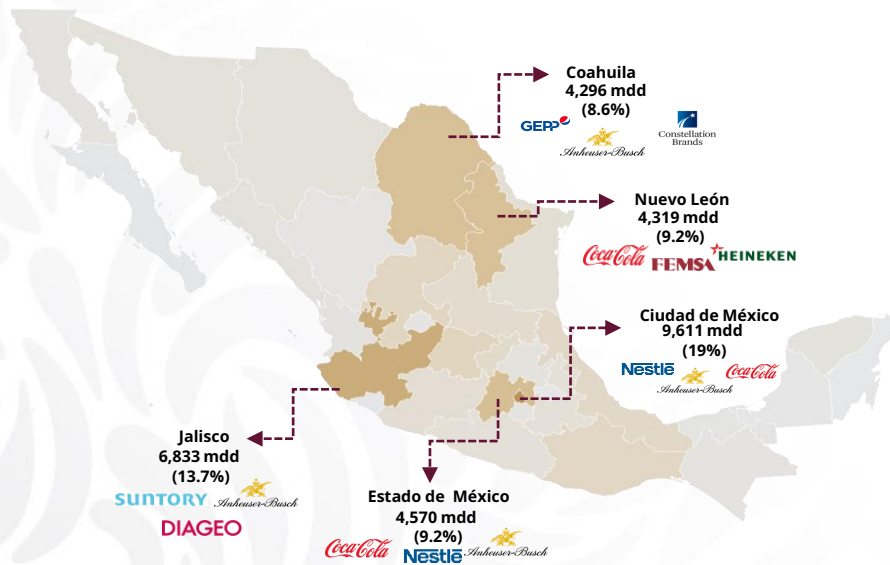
Coahuila
4,296 mdd
(8.6%)

GEPP
Anheuser-Busch
Constellation Brands

Nuevo León
4,319 mdd
(9.2%)

Coca-Cola
FEMSA
HEINEKEN

Ciudad de México
9,611 mdd
(19%)

Nestlé
Anheuser-Busch
Coca-Cola

Jalisco
6,833 mdd
(13.7%)

SUNTORY
Anheuser-Busch
DIAGEO

Estado de México
4,570 mdd
(9.2%)

Coca-Cola
Nestlé
Anheuser-Busch